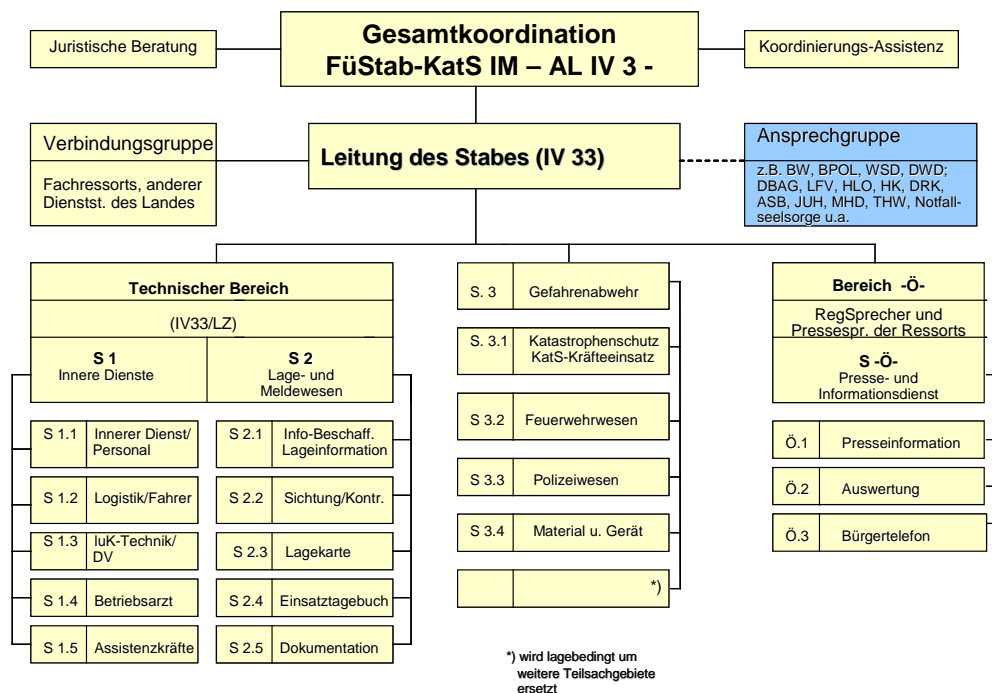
Juristische Beratung

Gesamtkoordination
FüStab-KatS IM – AL IV 3 -

Koordinierungs-Assistenz

Verbindungsgruppe

Fachressorts, anderer Dienstst. des Landes

Leitung des Stabes (IV 33)

Ansprechgruppe

z.B. BW, BPOL, WSD, DWD; DBAG, LFV, HLO, HK, DRK, ASB, JUH, MHD, THW, Notfallseelsorge u.a.

Technischer Bereich

(IV33/LZ)

S 1
Innere Dienste

S 2
Lage- und Meldewesen

| S 1.1 | Innerer Dienst/ Personal |
|---|---|
| S 1.2 | Logistik/Fahrer |
| S 1.3 | IuK-Technik/ DV |
| S 1.4 | Betriebsarzt |
| S 1.5 | Assistenzkräfte |

| S 2.1 | Info-Beschaff. Lageinformation |
|---|---|
| S 2.2 | Sichtung/Kontr. |
| S 2.3 | Lagekarte |
| S 2.4 | Einsatztagebuch |
| S 2.5 | Dokumentation |

| S. 3 | Gefahrenabwehr |
|---|---|
| S. 3.1 | Katastrophenschutz KatS-Kräfteeinsatz |
| S 3.2 | Feuerwehrwesen |
| S 3.3 | Polizeiwesen |
| S 3.4 | Material u. Gerät |
| | *) |

Bereich -Ö-

RegSprecher und Pressespr. der Ressorts

S -Ö-
Presse- und Informationsdienst

| Ö.1 | Presseinformation |
|---|---|
| Ö.2 | Auswertung |
| Ö.3 | Bürgertelefon |

*) wird lagebedingt um weitere Teilsachgebiete ersetzt